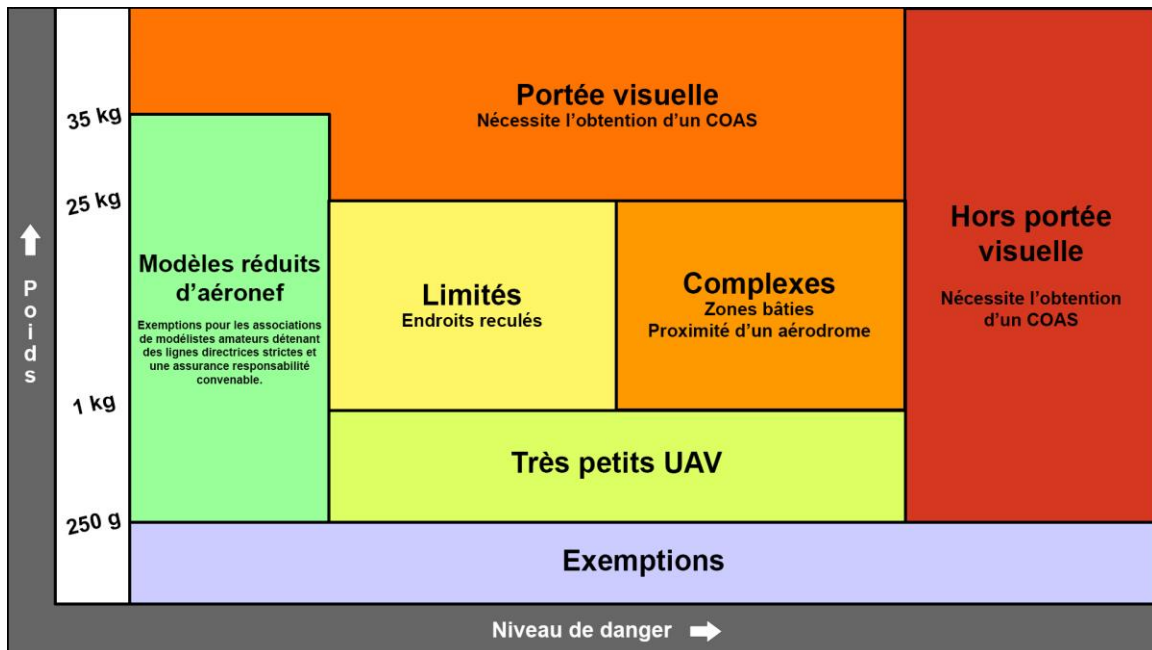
Poids

35 kg

25 kg

1 kg

250 g

Portée visuelle
Nécessite l'obtention d'un COAS

Modèles réduits d'aéronef

Exemptions pour les associations de modélistes amateurs détenant des lignes directrices strictes et une assurance responsabilité convenable.

Limités
Endroits reculés

Complexes
Zones bâties
Proximité d'un aérodrome

Hors portée visuelle

Nécessite l'obtention d'un COAS

Très petits UAV

Exemptions

Niveau de danger